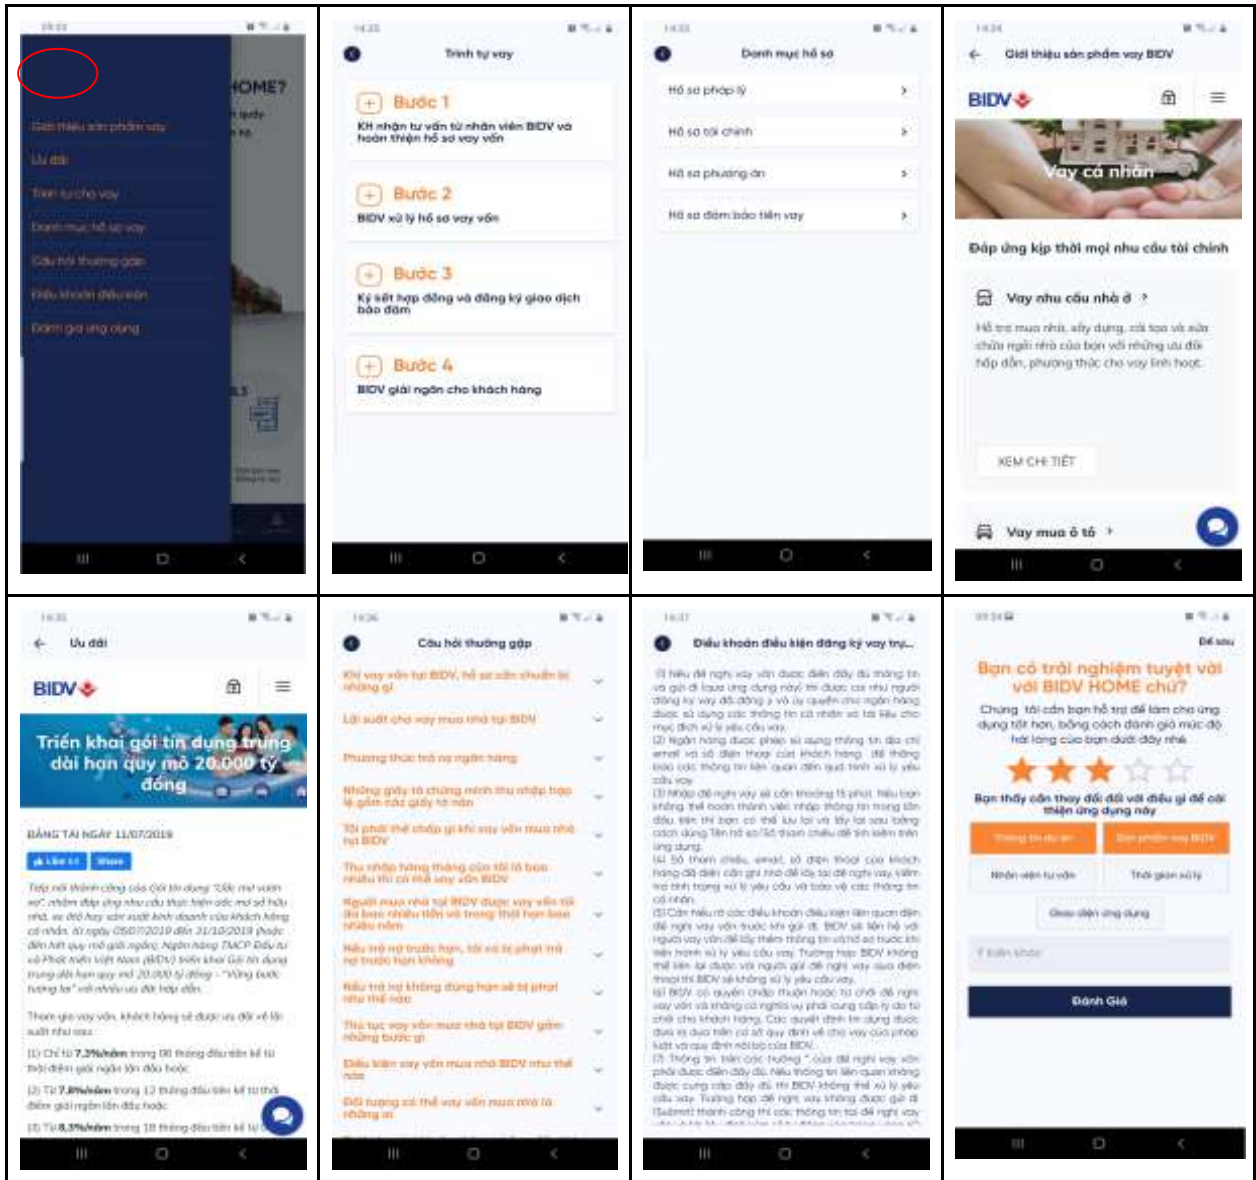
HOME?

Giới thiệu sản phẩm vay
Ưu đãi
Trình tự cho vay
Danh mục hồ sơ vay
Câu hỏi thường gặp
Điều khoản điều kiện
Đánh giá ứng dụng

Trình tự vay

Bước 1
KH nhận tư vấn từ nhân viên BIDV và hoàn thiện hồ sơ vay vốn

Bước 2
BIDV xử lý hồ sơ vay vốn

Bước 3
Ký kết hợp đồng và đăng ký giao dịch bảo đảm

Bước 4
BIDV giải ngân cho khách hàng

Danh mục hồ sơ

Hồ sơ pháp lý
Hồ sơ tài chính
Hồ sơ phương án
Hồ sơ đảm bảo tiền vay

Giới thiệu sản phẩm vay BIDV

BIDV

Vay cá nhân

Đáp ứng kịp thời mọi nhu cầu tài chính

Vay nhu cầu nhà ở

Hỗ trợ mua nhà, xây dựng, cải tạo và sửa chữa ngôi nhà của bạn với những ưu đãi hấp dẫn, phương thức cho vay linh hoạt.

XEM CHI TIẾT

Vay mua ô tô

Ưu đãi

BIDV

Triển khai gói tín dụng trung dài hạn quy mô 20.000 tỷ đồng

ĐĂNG TẢI NGÀY 11/07/2019

Like Share

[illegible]

Thêm gia vay vốn, khách hàng sẽ được ưu đãi về lãi suất như sau:

(1) Chỉ từ 7,3%/năm trong 06 tháng đầu tiên kể từ thời điểm giải ngân lần đầu hoặc
(2) Từ 7,8%/năm trong 12 tháng đầu tiên kể từ thời điểm giải ngân lần đầu hoặc
(3) Từ 8,3%/năm trong 18 tháng đầu tiên kể từ

Câu hỏi thường gặp

Khi vay vốn tại BIDV, hồ sơ cần chuẩn bị những gì
Lãi suất cho vay mua nhà tại BIDV
Phương thức trả nợ ngân hàng
Những giấy tờ chứng minh thu nhập hợp lệ gồm các giấy tờ nào
Tôi phải thế chấp gì khi vay vốn mua nhà tại BIDV
Thu nhập hàng tháng của tôi là bao nhiêu thì có thể vay vốn BIDV
Người mua nhà tại BIDV được vay vốn tối đa bao nhiêu tiền và trong thời hạn bao nhiêu năm
Nếu trả nợ trước hạn, tôi có bị phạt trả nợ trước hạn không
Nếu trả nợ không đúng hạn sẽ bị phạt như thế nào
Thủ tục vay vốn mua nhà tại BIDV gồm những bước gì
Điều kiện vay vốn mua nhà BIDV như thế nào
Đối tượng có thể vay vốn mua nhà là những ai

Điều khoản điều kiện đăng ký vay trự...

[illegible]

Để sau

Bạn có trải nghiệm tuyệt vời với BIDV HOME chứ?

Chúng tôi cần bạn hỗ trợ để làm cho ứng dụng tốt hơn, bằng cách đánh giá mức độ hài lòng của bạn dưới đây nhé

Bạn thấy cần thay đổi gì với điều gì để cải thiện ứng dụng này

Thông tin dự án
Sản phẩm vay BIDV
Nhân viên tư vấn
Thời gian xử lý
Giao diện ứng dụng

Ý kiến khác

Đánh Giá